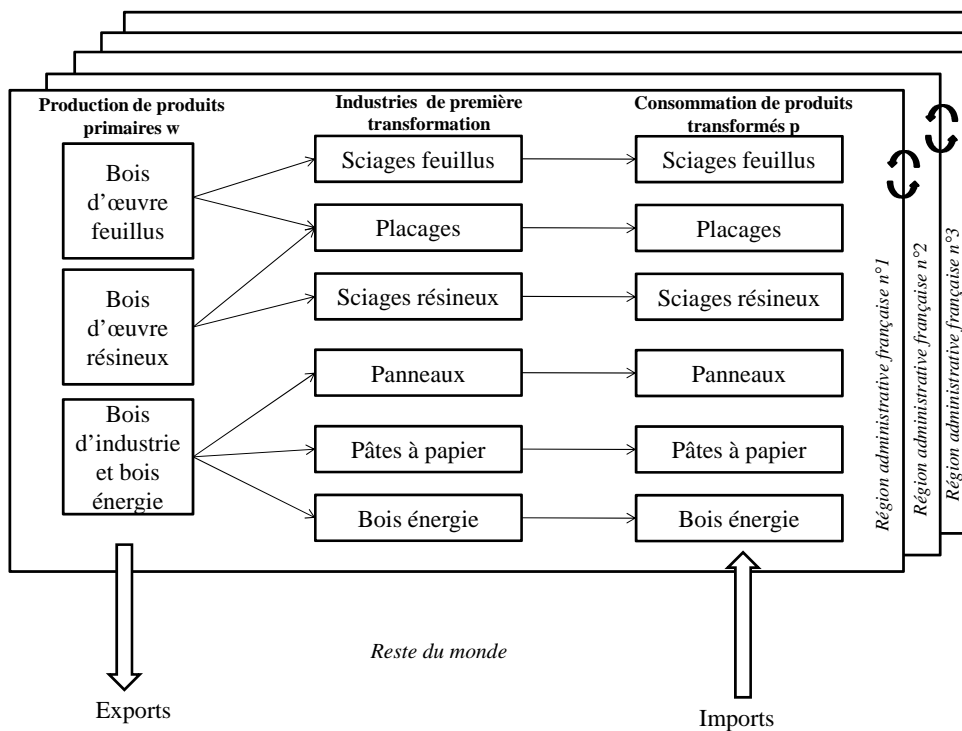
Production de produits primaires w

Industries de première transformation

Consommation de produits transformés p

Bois d'œuvre feuillus

Bois d'œuvre résineux

Bois d'industrie et bois énergie

Sciages feuillus

Placages

Sciages résineux

Panneaux

Pâtes à papier

Bois énergie

Sciages feuillus

Placages

Sciages résineux

Panneaux

Pâtes à papier

Bois énergie

Région administrative française n°1

Région administrative française n°2

Région administrative française n°3

Reste du monde

Exports

Imports